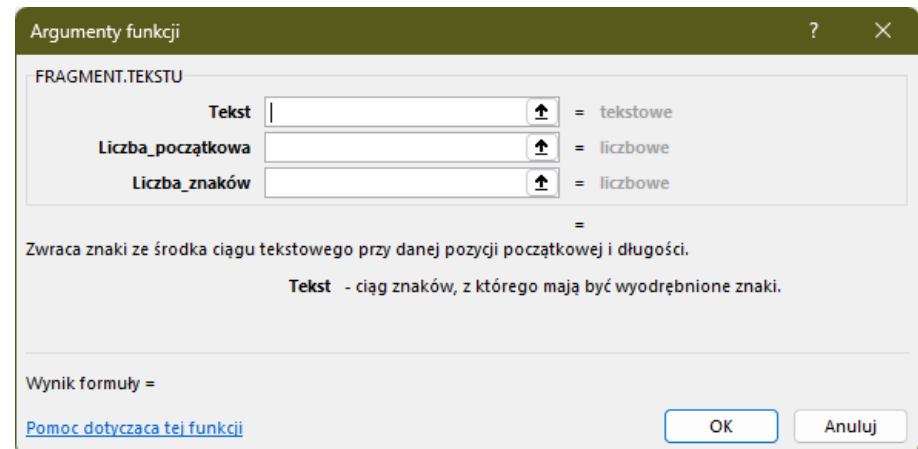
Argumenty funkcji

?

FRAGMENT.TEKSTU

Tekst = tekstowe

Liczba_początkowa = liczbowe

Liczba_znaków = liczbowe

=

Zwraca znaki ze środka ciągu tekstowego przy danej pozycji początkowej i długości.

Tekst - ciąg znaków, z którego mają być wyodrębnione znaki.

Wynik formuły =

Pomoc dotycząca tej funkcji

OK

Anuluj